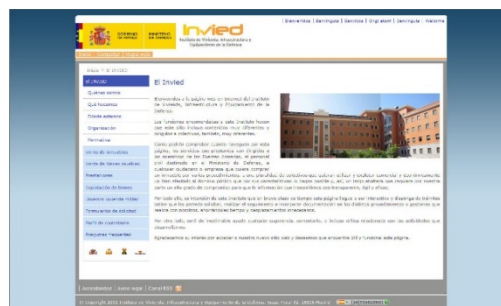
invied

Instituto de Vivienda, Infraestructura y Equipamiento de la Defensa

| Bienvenidos | Benvinguts | Benvidos | Ongi etorri | Benvinguts | Welcome

El Invied

Quiénes somos

Qué hacemos

Dónde estamos

Organización

Normativa

Venta de viviendas

Venta de locales

Prestaciones

Liquidación de bienes

Vivienda

Formulario de solicitud

Perfil de contratante

Preguntas frecuentes

El Invied

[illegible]

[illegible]

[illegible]

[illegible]

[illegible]

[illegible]

| Accesibilidad | Aviso legal | Canal RSS |

© Copyright 2011 Instituto de Vivienda, Infraestructura y Equipamiento de la Defensa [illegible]